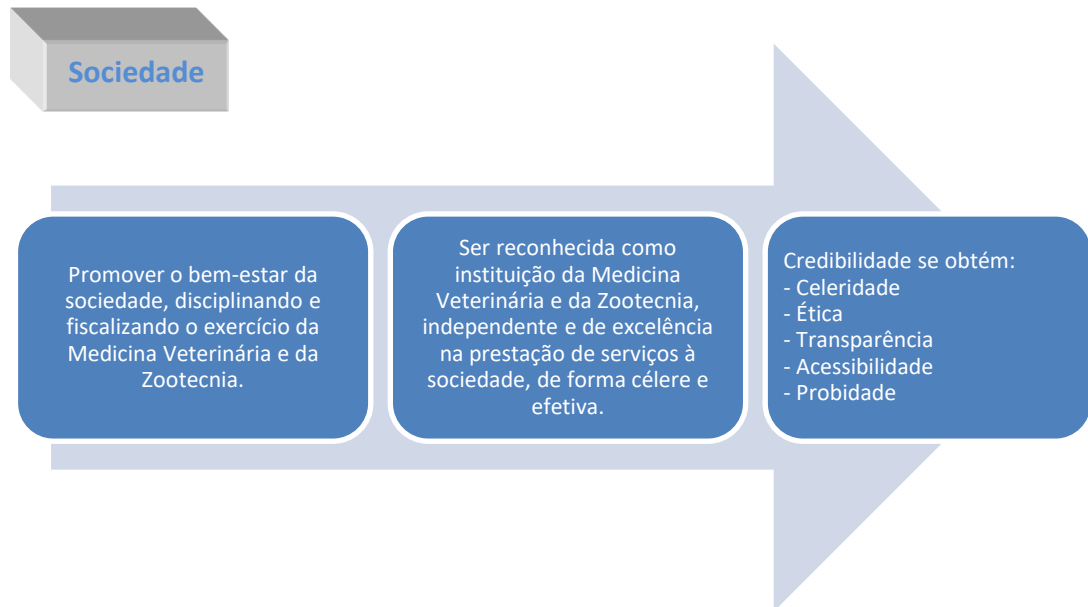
Sociedade

Promover o bem-estar da sociedade, disciplinando e fiscalizando o exercício da Medicina Veterinária e da Zootecnia.

Ser reconhecida como instituição da Medicina Veterinária e da Zootecnia, independente e de excelência na prestação de serviços à sociedade, de forma célere e efetiva.

Credibilidade se obtém:
- Celeridade
- Ética
- Transparência
- Acessibilidade
- Probidade